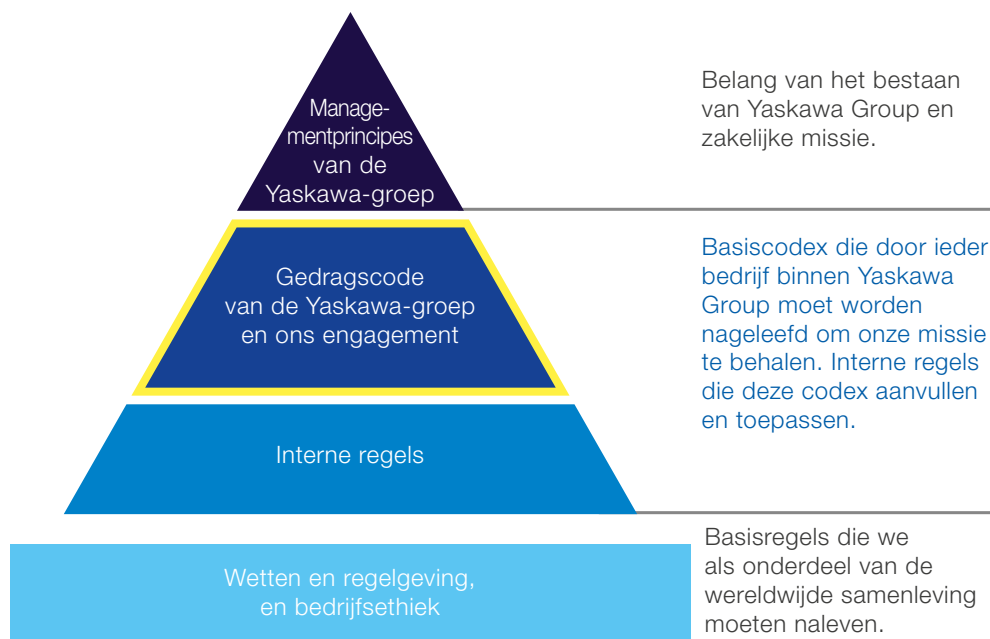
Managementprincipes van de Yaskawa-groep

Belang van het bestaan van Yaskawa Group en zakelijke missie.

Gedragscode van de Yaskawa-groep en ons engagement

Basiscodex die door ieder bedrijf binnen Yaskawa Group moet worden nageleefd om onze missie te behalen. Interne regels die deze codex aanvullen en toepassen.

Interne regels

Wetten en regelgeving, en bedrijfsethiek

Basisregels die we als onderdeel van de wereldwijde samenleving moeten naleven.